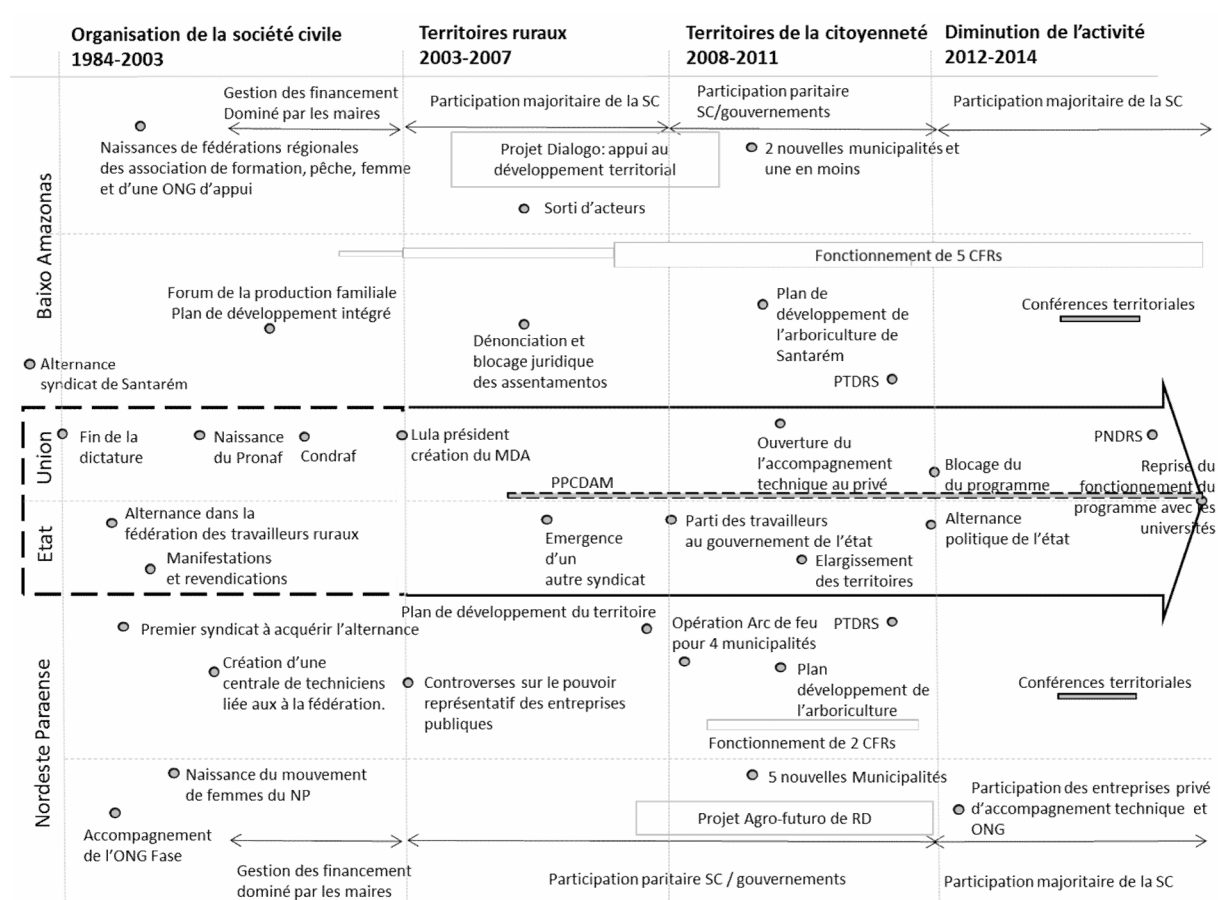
Organisation de la société civile 1984-2003

Territoires ruraux 2003-2007

Territoires de la citoyenneté 2008-2011

Diminution de l'activité 2012-2014

Baixo Amazonas

Gestion des financement Dominé par les maires

Participation majoritaire de la SC

Participation paritaire SC/gouvernements

Participation majoritaire de la SC

Naissances de fédérations régionales des association de formation, pêche, femme et d'une ONG d'appui

Projet Dialogo: appui au développement territorial

2 nouvelles municipalités et une en moins

Sorti d'acteurs

Fonctionnement de 5 CFRs

Forum de la production familiale Plan de développement intégré

Dénonciation et blocage juridique des assentamentos

Plan de développement de l'arboriculture de Santarém

Conférences territoriales

Alternance syndicat de Santarém

PTDRS

Union

Fin de la dictature

Naissance du Pronaf

Condraf

Lula président création du MDA

Ouverture du l'accompagnement technique au privé

PNDRS

Blocage du du programme

Reprise du fonctionnement du programme avec les universités

PPCDAM

Etat

Alternance dans la fédération des travailleurs ruraux

Emergence d'un autre syndicat

Parti des travailleurs au gouvernement de l'état

Alternance politique de l'état

Manifestations et revendications

Elargissement des territoires

Nordeste Paraense

Plan de développement du territoire

Premier syndicat à acquérir l'alternance

Opération Arc de feu pour 4 municipalités

PTDRS

Création d'une centrale de techniciens liée aux à la fédération.

Controverses sur le pouvoir représentatif des entreprises publiques

Plan développement de l'arboriculture

Conférences territoriales

Fonctionnement de 2 CFRs

Naissance du mouvement de femmes du NP

5 nouvelles Municipalités

Participation des entreprises privé d'accompagnement technique et ONG

Accompagnement de l'ONG Fase

Projet Agro-futuro de RD

Gestion des financement dominé par les maires

Participation paritaire SC / gouvernements

Participation majoritaire de la SC